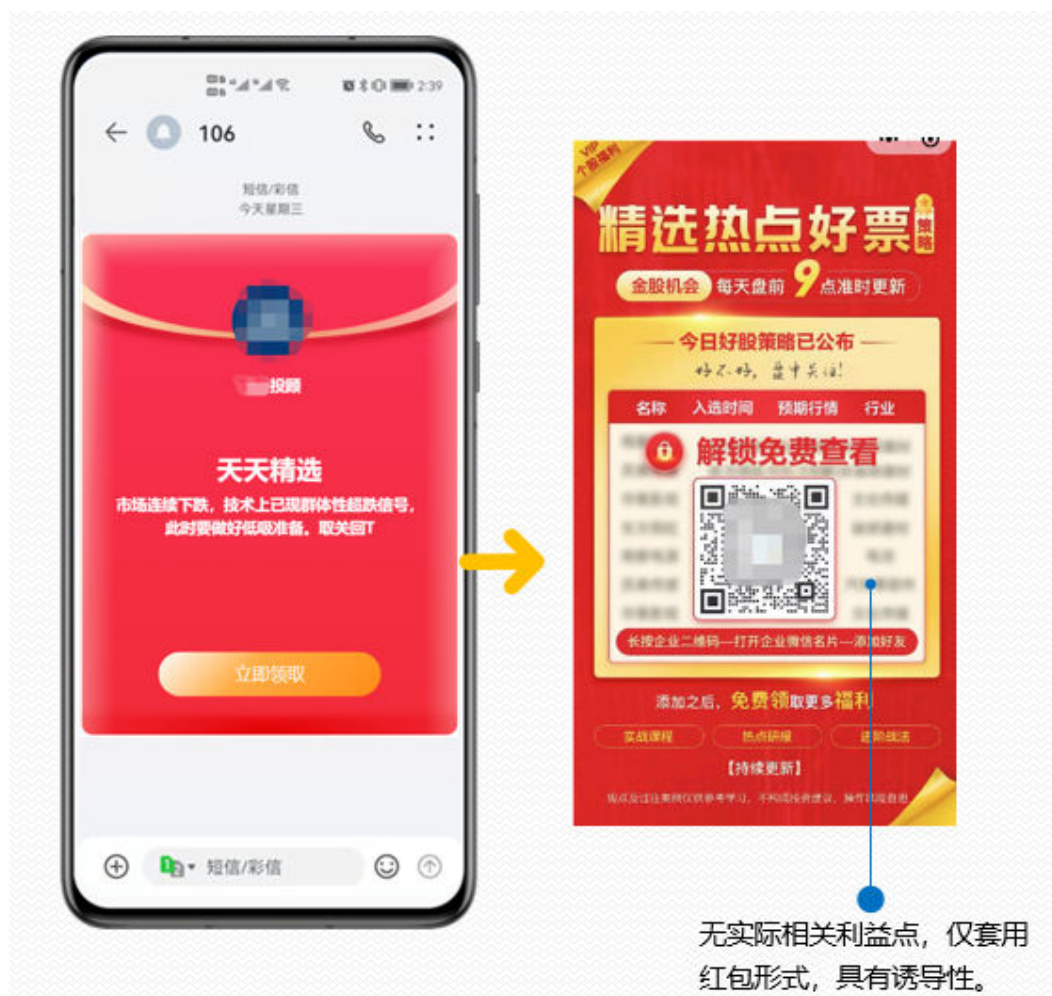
2:39

106

短信/彩信
今天星期三

投顾

天天精选

市场连续下跌，技术上已现群体性超跌信号，此时要做好低吸准备。取关回T

立即领取

短信/彩信

VIP 个股福利

精选热点好票 策略

金股机会 每天盘前 9 点准时更新

今日好股策略已公布

好不好，盘中关注!

| 名称 | 入选时间 | 预期行情 | 行业 |
|---|---|---|---|

解锁免费查看

长按企业二维码—打开企业微信名片—添加好友

添加之后，免费领取更多福利

实战课程 热点研报 进阶战法

【持续更新】

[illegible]

无实际相关利益点，仅套用红包形式，具有诱导性。